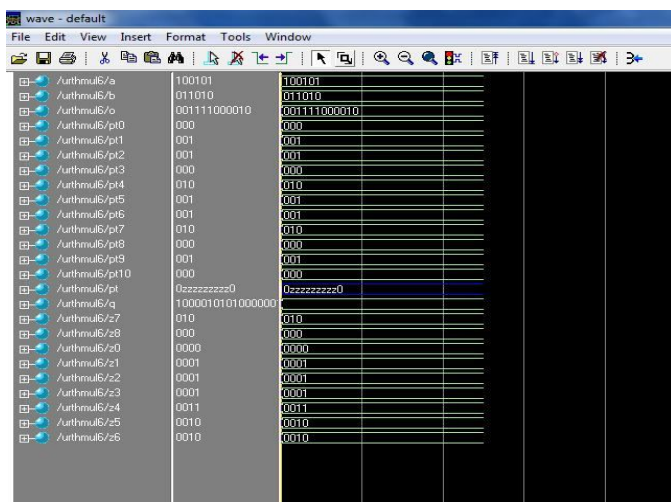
wave - default
File Edit View Insert Format Tools Window

| | | |
|---|---|---|
| /urthmul6/a | 100101 | 100101 |
| /urthmul6/b | 011010 | 011010 |
| /urthmul6/o | 001111000010 | 001111000010 |
| /urthmul6/pt0 | 000 | 000 |
| /urthmul6/pt1 | 001 | 001 |
| /urthmul6/pt2 | 001 | 001 |
| /urthmul6/pt3 | 000 | 000 |
| /urthmul6/pt4 | 010 | 010 |
| /urthmul6/pt5 | 001 | 001 |
| /urthmul6/pt6 | 001 | 001 |
| /urthmul6/pt7 | 010 | 010 |
| /urthmul6/pt8 | 000 | 000 |
| /urthmul6/pt9 | 001 | 001 |
| /urthmul6/pt10 | 000 | 000 |
| /urthmul6/pt | 0zzzzzzzzz0 | 0zzzzzzzzz0 |
| /urthmul6/q | 100001010100000 | |
| /urthmul6/z7 | 010 | 010 |
| /urthmul6/z8 | 000 | 000 |
| /urthmul6/z0 | 0000 | 0000 |
| /urthmul6/z1 | 0001 | 0001 |
| /urthmul6/z2 | 0001 | 0001 |
| /urthmul6/z3 | 0001 | 0001 |
| /urthmul6/z4 | 0011 | 0011 |
| /urthmul6/z5 | 0010 | 0010 |
| /urthmul6/z6 | 0010 | 0010 |